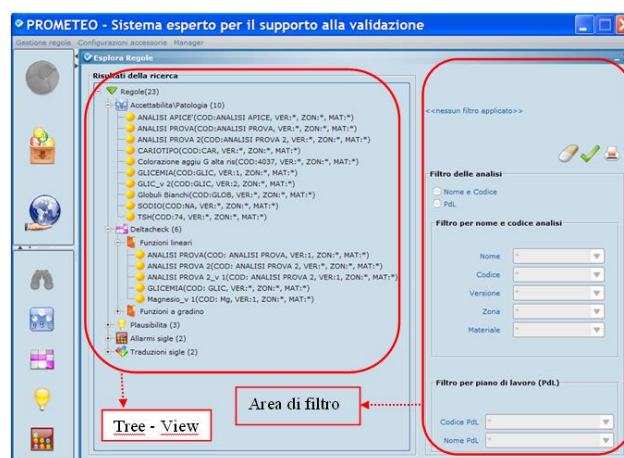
PROMETEO - Sistema esperto per il supporto alla validazione

Gestione regole Configurazioni accessorie Manager

Esplora Regole

Risultati della ricerca

Regole(23)
Accettabilità\Patologia (10)
ANALISI APICE'(COD:ANALISI APICE, VER:*, ZON:*, MAT:*)
ANALISI PROVA(COD:ANALISI PROVA, VER:*, ZON:*, MAT:*)
ANALISI PROVA 2(COD:ANALISI PROVA 2, VER:*, ZON:*, MAT:*)
CARIOTIPO(COD:CAR, VER:*, ZON:*, MAT:*)
Colorazione aggiu G alta ris(COD:4037, VER:*, ZON:*, MAT:*)
GLICEMIA(COD:GLIC, VER:1, ZON:*, MAT:*)
GLIC_v 2(COD:GLIC, VER:2, ZON:*, MAT:*)
Globuli Bianchi(COD:GLOB, VER:*, ZON:*, MAT:*)
SODIO(COD:NA, VER:*, ZON:*, MAT:*)
TSH(COD:74, VER:*, ZON:*, MAT:*)
Deltacheck (6)
Funzioni lineari
ANALISI PROVA(COD: ANALISI PROVA, VER:1, ZON:*, MAT:*)
ANALISI PROVA 2(COD:ANALISI PROVA 2, VER:*, ZON:*, MAT:*)
ANALISI PROVA 2_v 1(COD: ANALISI PROVA 2, VER:1, ZON:*, MAT:*)
GLICEMIA(COD:GLIC, VER:*, ZON:*, MAT:*)
Magnesio_v 1(COD: Mg, VER:1, ZON:*, MAT:*)
Funzioni a gradino
Plausibilità (3)
Allarmi sigle (2)
Traduzioni sigle (2)

<<nessun filtro applicato>>

Filtro delle analisi
Nome e Codice
PdL

Filtro per nome e codice analisi
Nome
Codice
Versione
Zona
Materiale

Filtro per piano di lavoro (PdL)
Codice PdL
Nome PdL

Tree - View

Area di filtro